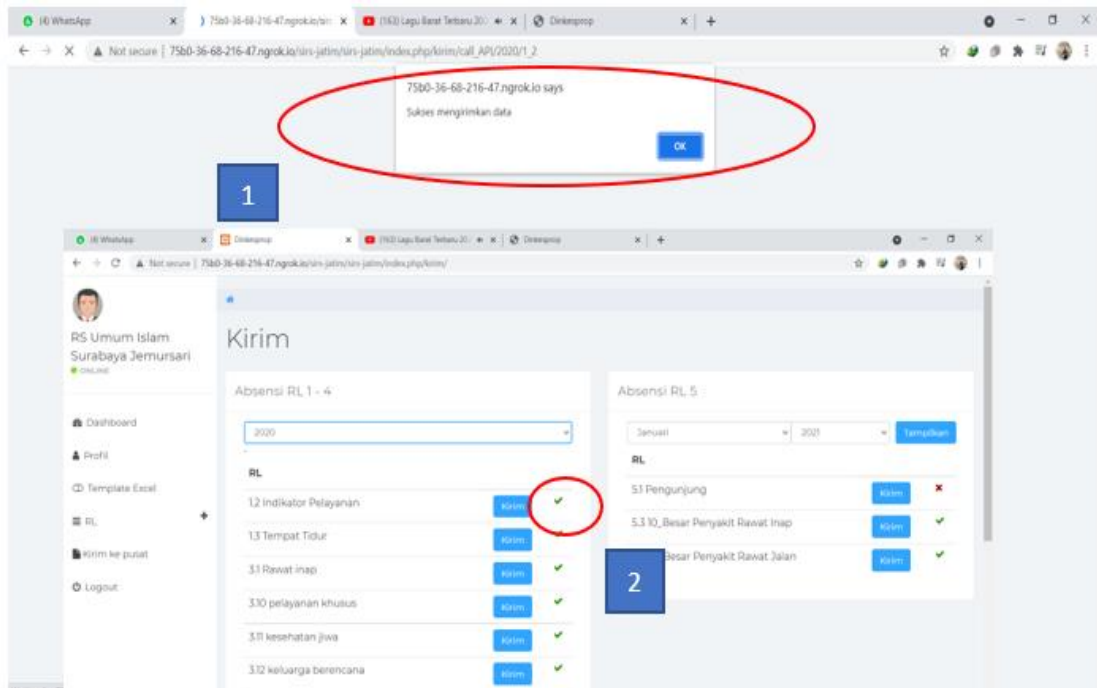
(4) WhatsApp
75b0-36-68-216-47.ngrok.io/siri
(163) Lagu Barat Terbaru 20
Dinkesprop
Not secure | 75b0-36-68-216-47.ngrok.io/siri-jatim/siri-jatim/index.php/kirim/call_API/2020/1_2

75b0-36-68-216-47.ngrok.io says
Sukses mengirimkan data
OK

1

(4) WhatsApp
Dinkesprop
(163) Lagu Barat Terbaru 20
Dinkesprop
Not secure | 75b0-36-68-216-47.ngrok.io/siri-jatim/siri-jatim/index.php/kirim/

RS Umum Islam Surabaya Jemursari
ONLINE

Dashboard
Profil
Template Excel
RL
Kirim ke pusat
Logout

Kirim

Absensi RL 1 - 4
2020
RL
1.2 Indikator Pelayanan Kirim
1.3 Tempat Tidur Kirim
3.1 Rawat inap Kirim
3.10 pelayanan khusus Kirim
3.11 kesehatan jiwa Kirim
3.12 keluarga berencana Kirim

Absensi RL 5
Januari 2021 Tampilkan
RL
5.1 Pengunjung Kirim
5.3 10_Besar Penyakit Rawat Inap Kirim
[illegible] Besar Penyakit Rawat Jalan Kirim

2